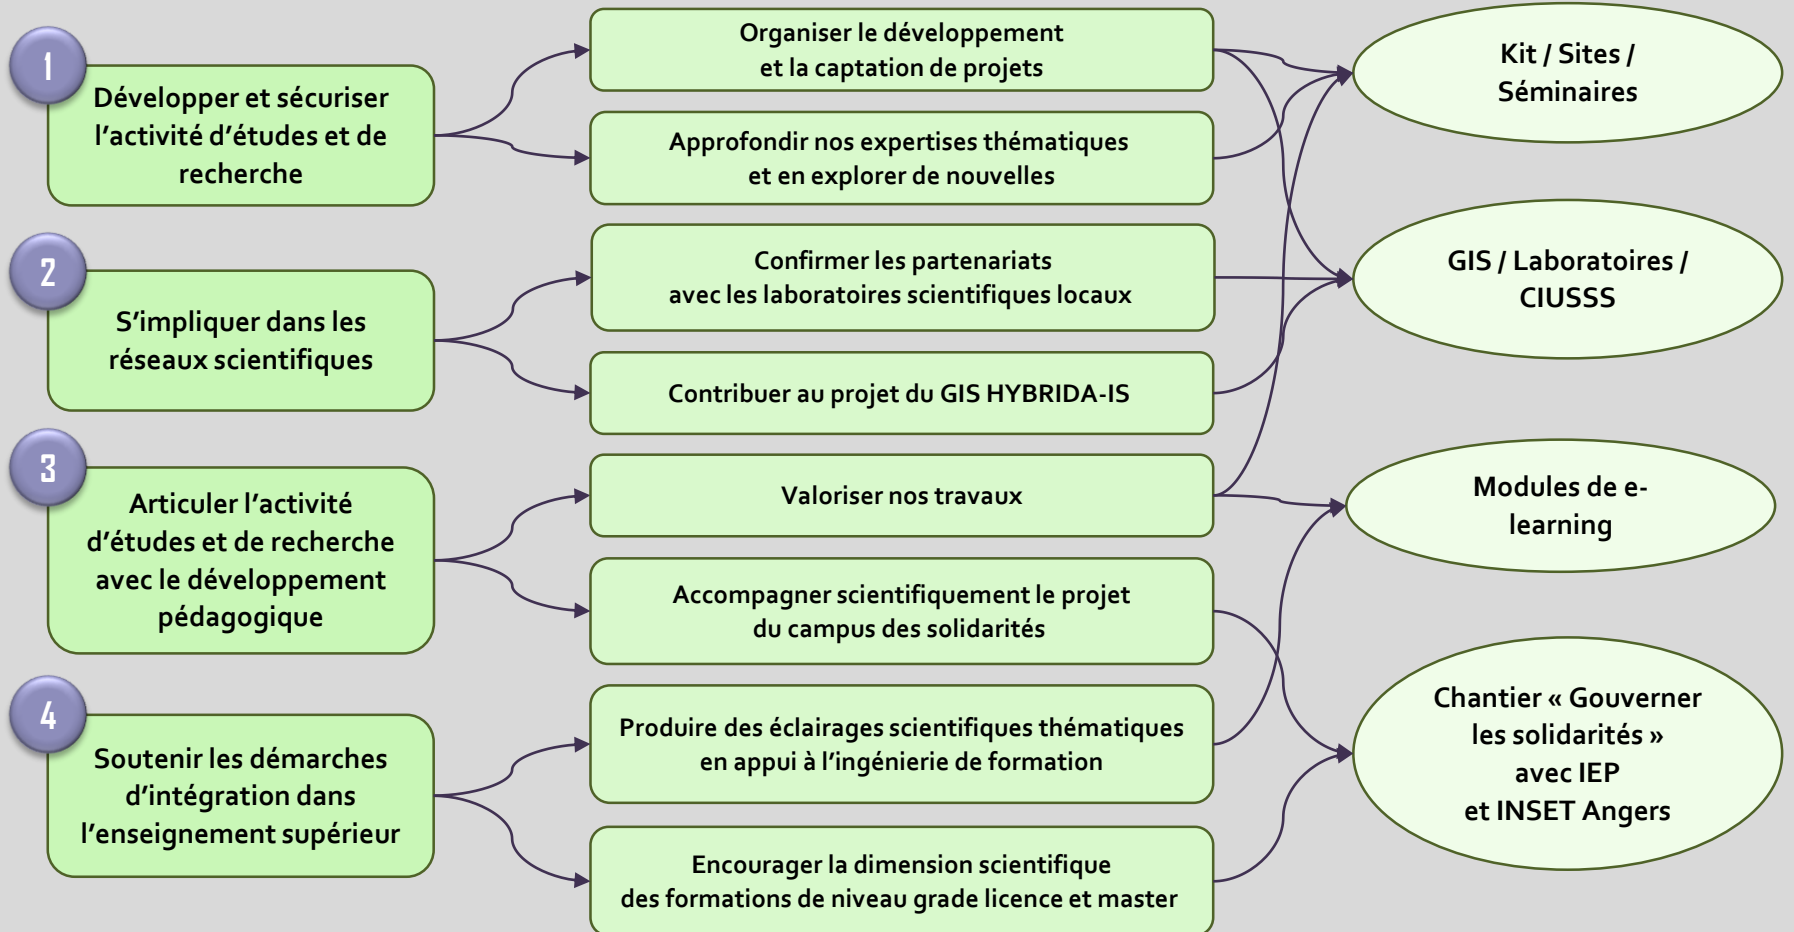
1
Développer et sécuriser l'activité d'études et de recherche

2
S'impliquer dans les réseaux scientifiques

3
Articuler l'activité d'études et de recherche avec le développement pédagogique

4
Soutenir les démarches d'intégration dans l'enseignement supérieur

Organiser le développement et la captation de projets

Approfondir nos expertises thématiques et en explorer de nouvelles

Confirmer les partenariats avec les laboratoires scientifiques locaux

Contribuer au projet du GIS HYBRIDA-IS

Valoriser nos travaux

Accompagner scientifiquement le projet du campus des solidarités

Produire des éclairages scientifiques thématiques en appui à l'ingénierie de formation

Encourager la dimension scientifique des formations de niveau grade licence et master

Kit / Sites / Séminaires

GIS / Laboratoires / CIUSSS

Modules de e-learning

Chantier « Gouverner les solidarités » avec IEP et INSET Angers